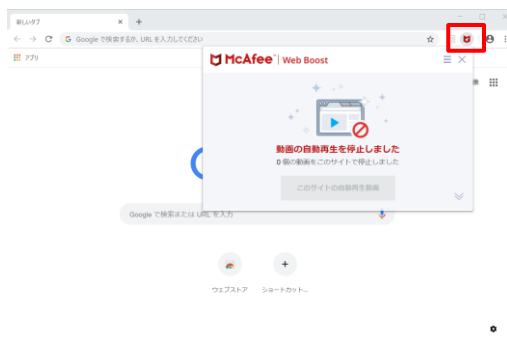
新しいタブ
Google で検索するか、URL を入力してください
アプリ
McAfee | Web Boost
動画の自動再生を停止しました
0 個の動画をこのサイトで停止しました
このサイトの自動再生動画
Google で検索または URL を入力
ウェブストア
ショートカット...